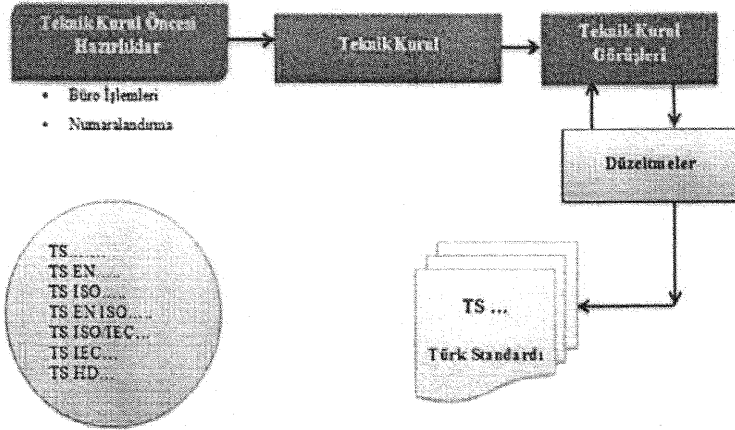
Teknik Kurul Öncesi Hazırlıklar

• Büro İşlemleri
• Numaralandırma

Teknik Kurul

Teknik Kurul Görüşleri

Düzeltmeler

TS……
TS EN….
TS ISO…..
TS EN ISO….
TS ISO/IEC…
TS IEC…
TS HD…

TS …
Türk Standardı